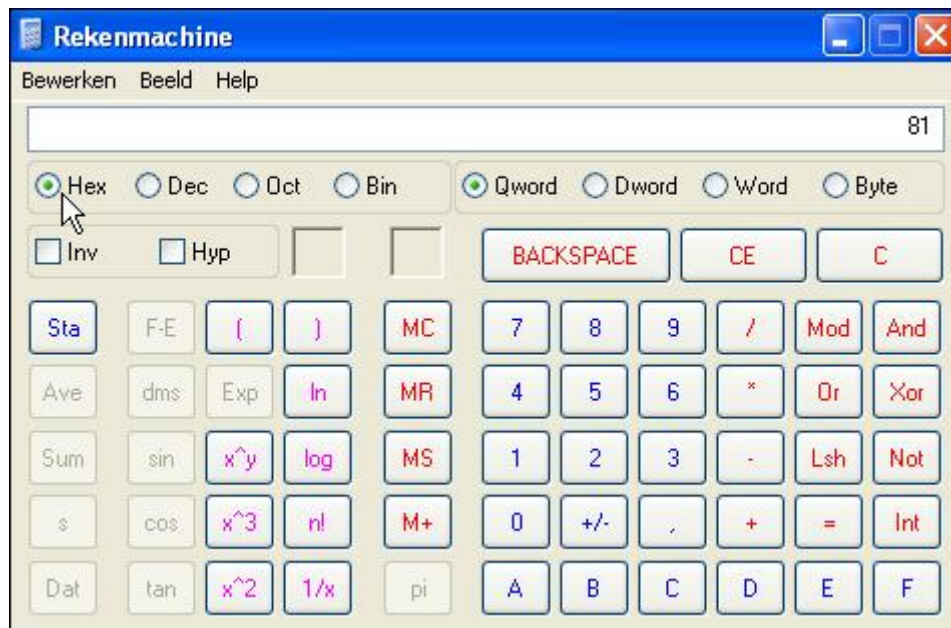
Rekenmachine

Bewerken Beeld Help

81

Hex Dec Oct Bin

Qword Dword Word Byte

Inv Hyp

BACKSPACE CE C

Sta F-E ( ) MC 7 8 9 / Mod And

Ave dms Exp ln MR 4 5 6 * Or Xor

Sum sin x^y log MS 1 2 3 - Lsh Not

s cos x^3 n! M+ 0 +/- , + = Int

Dat tan x^2 1/x pi A B C D E F